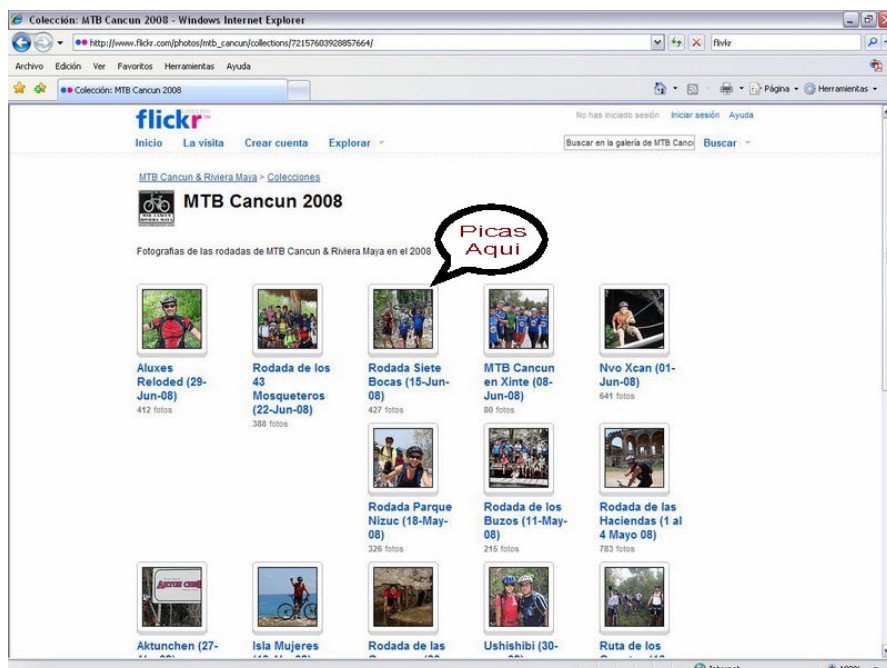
Colección: MTB Cancun 2008 - Windows Internet Explorer

http://www.flickr.com/photos/mtb_cancun/collections/72157603928857664/

flickr

Archivo Edición Ver Favoritos Herramientas Ayuda

Colección: MTB Cancun 2008

Página Herramientas

flickr

No has iniciado sesión Iniciar sesión Ayuda

Inicio La visita Crear cuenta Explorar

Buscar en la galería de MTB Canc Buscar

MTB Cancun & Riviera Maya > Colecciones

MTB Cancun 2008

Fotografías de las rodadas de MTB Cancun & Riviera Maya en el 2008

Picas Aqui

Aluxes Reloded (29-Jun-08)
412 fotos

Rodada de los 43 Mosqueteros (22-Jun-08)
388 fotos

Rodada Siete Bocas (15-Jun-08)
427 fotos

MTB Cancun en Xinte (08-Jun-08)
80 fotos

Nvo Xcan (01-Jun-08)
641 fotos

Rodada Parque Nizuc (18-May-08)
326 fotos

Rodada de los Buzos (11-May-08)
215 fotos

Rodada de las Haciendas (1 al 4 Mayo 08)
783 fotos

Aktunchen (27-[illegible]

Isla Mujeres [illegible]

Rodada de las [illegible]

Ushishibi (30-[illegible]

Ruta de los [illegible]